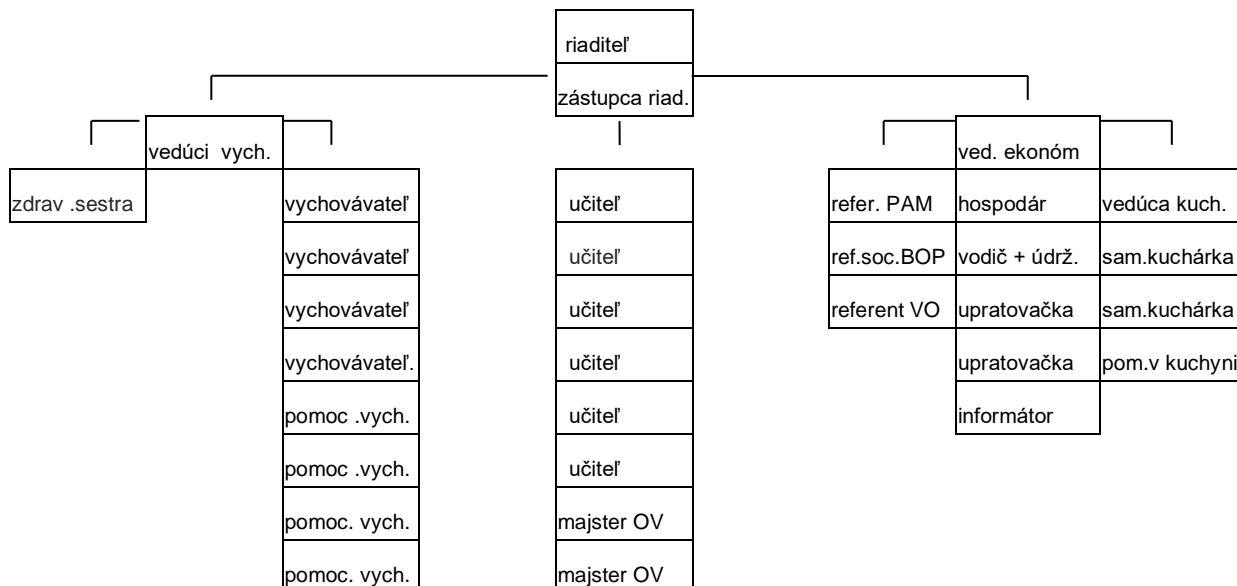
riaditeľ

zástupca riad.

vedúci vych.

zdrav .sestra

vychovávateľ

vychovávateľ

vychovávateľ

vychovávateľ.

pomoc .vych.

pomoc .vych.

pomoc. vych.

pomoc. vych.

učiteľ

učiteľ

učiteľ

učiteľ

učiteľ

učiteľ

majster OV

majster OV

ved. ekonóm

refer. PAM

ref.soc.BOP

referent VO

hospodár

vodič + údrž.

upratovačka

upratovačka

informátor

vedúca kuch.

sam.kuchárka

sam.kuchárka

pom.v kuchyni